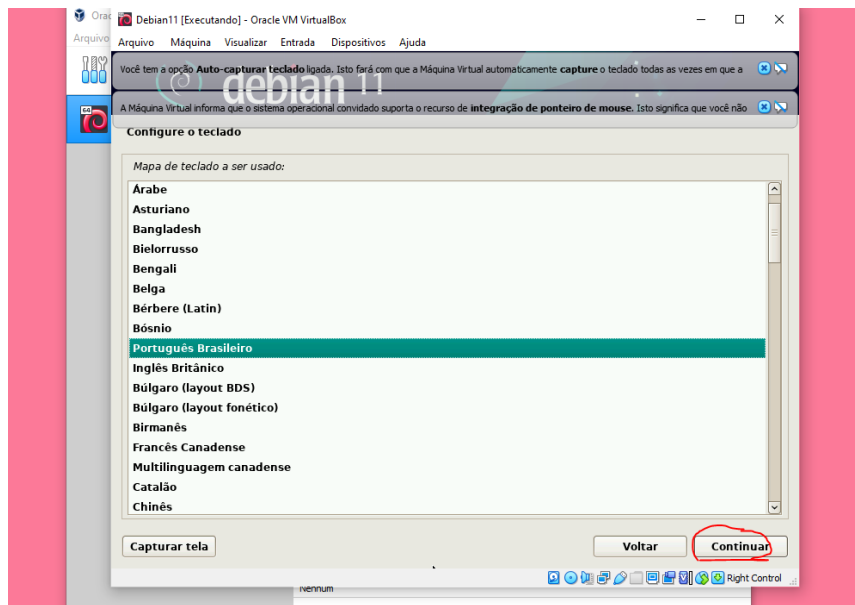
Orac
Arquivo

Debian11 [Executando] - Oracle VM VirtualBox

Arquivo Máquina Visualizar Entrada Dispositivos Ajuda

Você tem a opção **Auto-capturar teclado** ligada. Isto fará com que a Máquina Virtual automaticamente **capture** o teclado todas as vezes em que a

debian 11

A Máquina Virtual informa que o sistema operacional convidado suporta o recurso de **integração de ponteiro de mouse**. Isto significa que você não

Configure o teclado

Mapa de teclado a ser usado:

Árabe
Asturiano
Bangladesh
Bielorrusso
Bengali
Belga
Bérbere (Latin)
Bósnio
Português Brasileiro
Inglês Britânico
Búlgaro (layout BDS)
Búlgaro (layout fonético)
Birmanês
Francês Canadense
Multilinguagem canadense
Catalão
Chinês

Capturar tela

Voltar

Continuar

Nenhum

Right Control